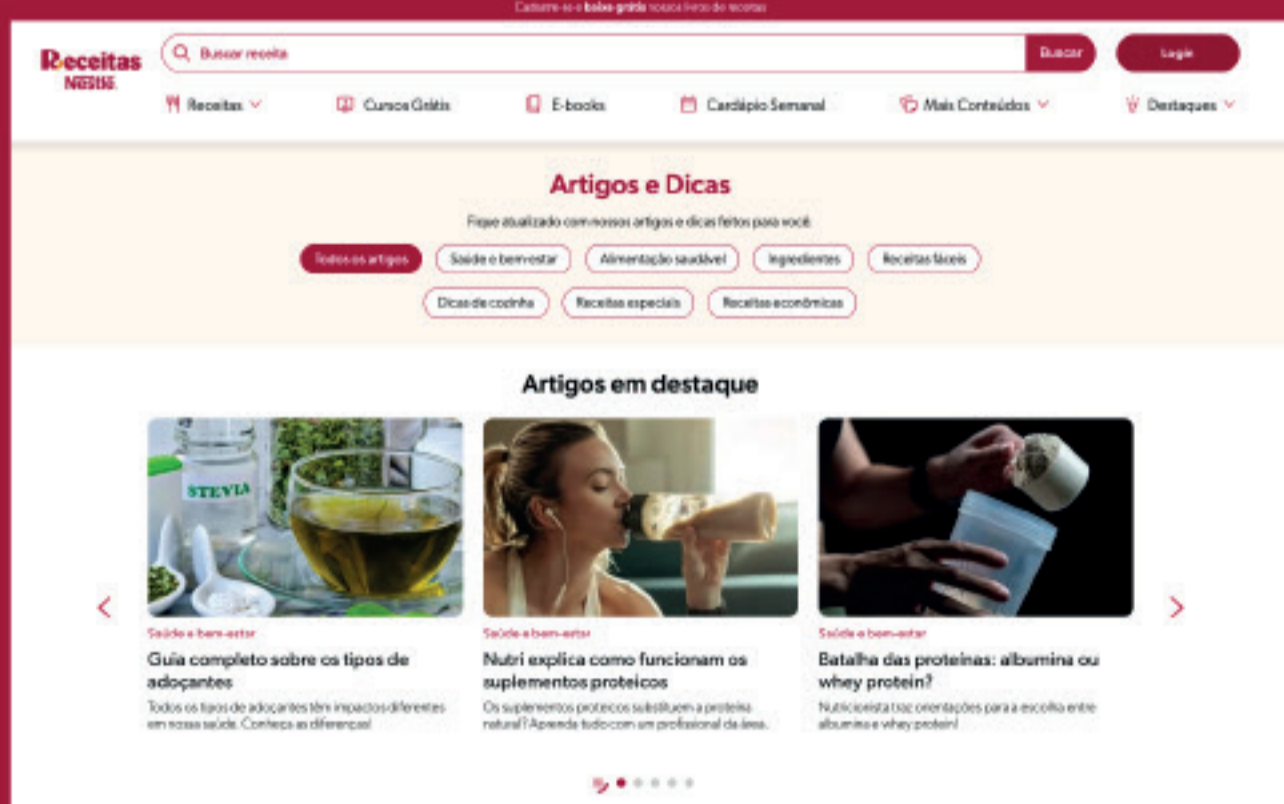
Cadastre-se e baixe grátis nosso livro de receitas

Receitas NESTLÉ

Buscar receita

Buscar

Login

Receitas

Cursos Grátis

E-books

Cardápio Semanal

Mais Conteúdos

Destaques

Artigos e Dicas

Fique atualizado com nossos artigos e dicas feitos para você.

Todos os artigos

Saúde e bem-estar

Alimentação saudável

Ingredientes

Receitas fáceis

Dicas de cozinha

Receitas especiais

Receitas econômicas

Artigos em destaque

STEVIA

Saúde e bem-estar

Guia completo sobre os tipos de adoçantes

Todos os tipos de adoçantes têm impactos diferentes em nossa saúde. Conheça as diferenças!

Saúde e bem-estar

Nutri explica como funcionam os suplementos proteicos

Os suplementos proteicos substituem a proteína natural? Aprenda tudo com um profissional da área.

Saúde e bem-estar

Batalha das proteínas: albumina ou whey protein?

Nutricionista traz orientações para a escolha entre albumina e whey protein!